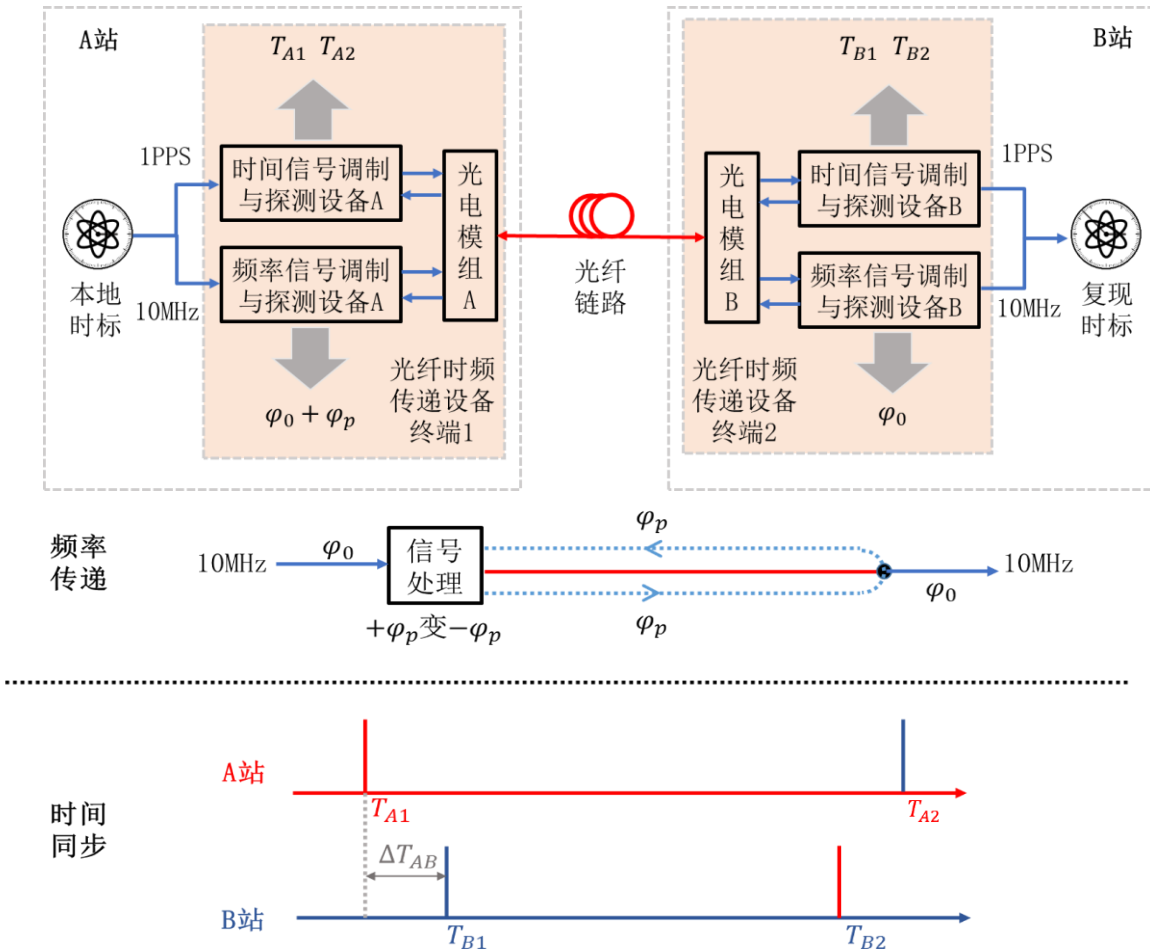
A站

$T_{A1}$ $T_{A2}$

1PPS

时间信号调制与探测设备A

频率信号调制与探测设备A

光电模组A

本地时标

10MHz

$\varphi_0 + \varphi_p$

光纤时频传递设备终端1

光纤链路

$T_{B1}$ $T_{B2}$

B站

光电模组B

时间信号调制与探测设备B

频率信号调制与探测设备B

1PPS

10MHz

复现时标

光纤时频传递设备终端2

$\varphi_0$

频率传递

10MHz

$\varphi_0$

信号处理

$+\varphi_p$变$-\varphi_p$

$\varphi_p$

$\varphi_p$

10MHz

$\varphi_0$

时间同步

A站

$T_{A1}$

$T_{A2}$

$\Delta T_{AB}$

B站

$T_{B1}$

$T_{B2}$